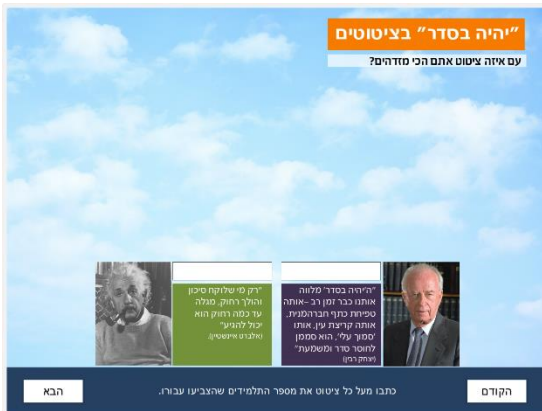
"יהיה בסדר" בציטוטים

עם איזה ציטוט אתם הכי מזדהים?

"יהיה בסדר" מלווה אותנו כבר זמן רב - אותה טפיחת כתף חברהמנית, אותה קריצת עין, אותו 'סמוך עלי'. הוא מסמן לחוסר סדר ומשלעת"
(יצחק רבין)

"רק מי שלוקח סיכון והולך רחוק, מגלה עד כמה רחוק הוא יכול להגיע"
(אלברט איינשטיין)

הקודם

כתבו מעל כל ציטוט את מספר התלמידים שהצביעו עבורו.

הבא